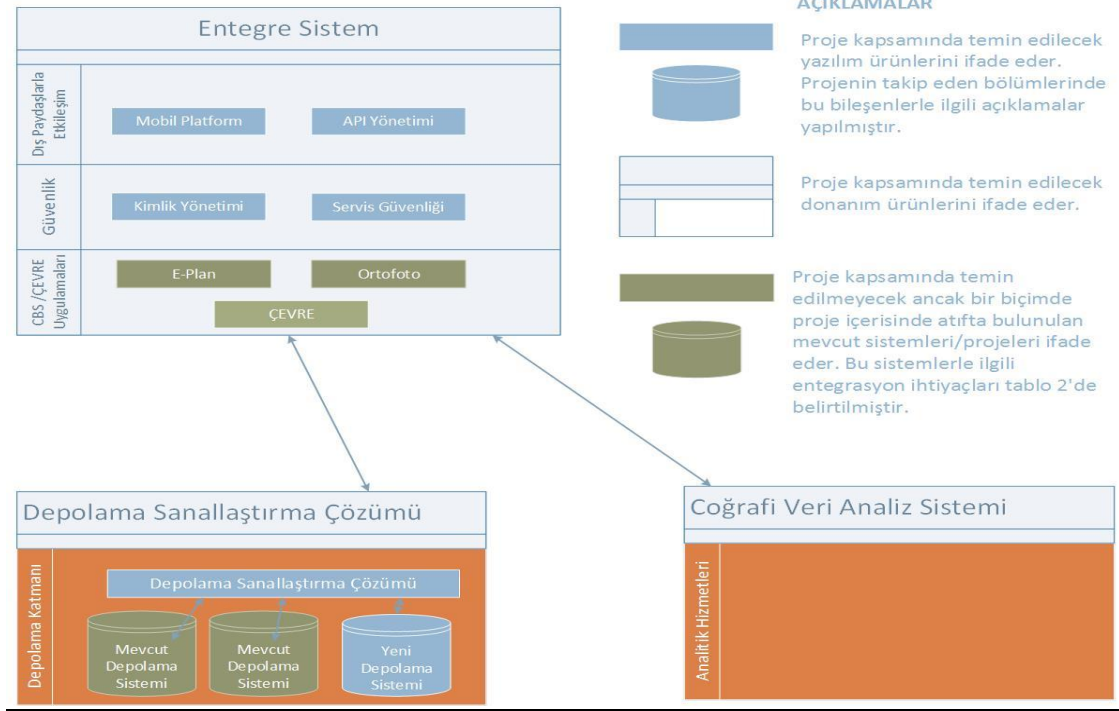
Entegre Sistem

Dış Paydaşlarla Etkileşim

Mobil Platform

API Yönetimi

Güvenlik

Kimlik Yönetimi

Servis Güvenliği

CBS /ÇEVRE Uygulamaları

E-Plan

Ortofoto

ÇEVRE

AÇIKLAMALAR

Proje kapsamında temin edilecek yazılım ürünlerini ifade eder. Projenin takip eden bölümlerinde bu bileşenlerle ilgili açıklamalar yapılmıştır.

Proje kapsamında temin edilecek donanım ürünlerini ifade eder.

Proje kapsamında temin edilmeyecek ancak bir biçimde proje içerisinde atıfta bulunulan mevcut sistemleri/projeleri ifade eder. Bu sistemlerle ilgili entegrasyon ihtiyaçları tablo 2'de belirtilmiştir.

Depolama Sanallaştırma Çözümü

Depolama Katmanı

Depolama Sanallaştırma Çözümü

Mevcut Depolama Sistemi

Mevcut Depolama Sistemi

Yeni Depolama Sistemi

Coğrafi Veri Analiz Sistemi

Analitik Hizmetleri